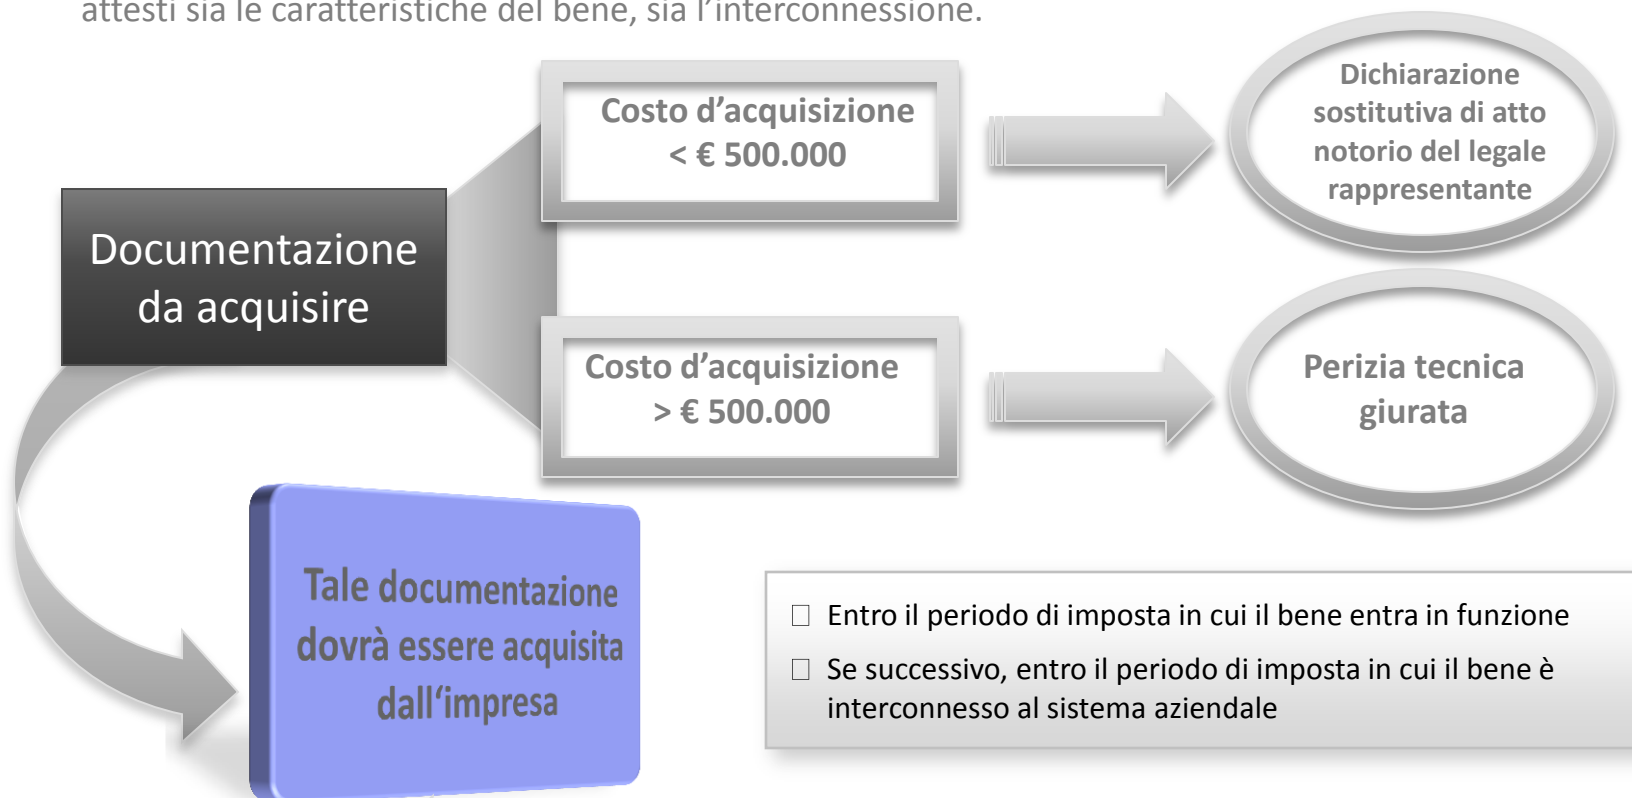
attesti sia le caratteristiche del bene, sia l'interconnessione.

Documentazione da acquisire

Costo d'acquisizione < € 500.000

Dichiarazione sostitutiva di atto notorio del legale rappresentante

Costo d'acquisizione > € 500.000

Perizia tecnica giurata

Tale documentazione dovrà essere acquisita dall'impresa

☐ Entro il periodo di imposta in cui il bene entra in funzione

☐ Se successivo, entro il periodo di imposta in cui il bene è interconnesso al sistema aziendale